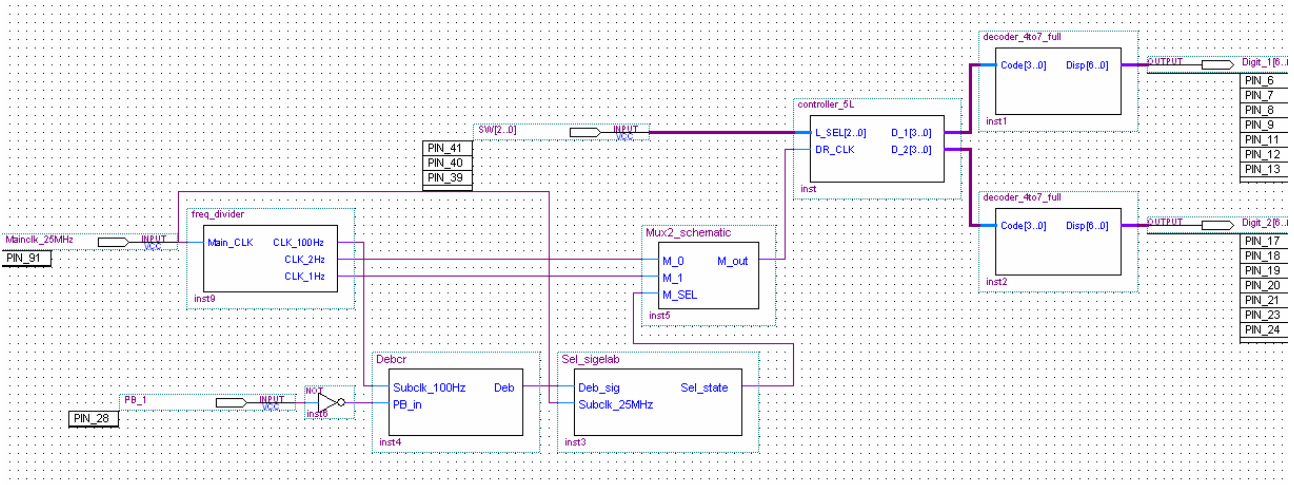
decoder_4to7_full
Code[3..0] Disp[6..0]
inst1
OUTPUT
Digit_1[6..
PIN_6
PIN_7
PIN_8
PIN_9
PIN_11
PIN_12
PIN_13

controller_5L
L_SEL[2..0] D_1[3..0]
DR_CLK D_2[3..0]
inst

SW[2..0]
INPUT
VCC
PIN_41
PIN_40
PIN_39

decoder_4to7_full
Code[3..0] Disp[6..0]
inst2
OUTPUT
Digit_2[6..
PIN_17
PIN_18
PIN_19
PIN_20
PIN_21
PIN_23
PIN_24

Mainclk_25MHz
INPUT
VCC
PIN_91

freq_divider
Main_CLK CLK_100Hz
CLK_2Hz
CLK_1Hz
inst9

Mux2_schematic
M_0 M_out
M_1
M_SEL
inst5

Debcr
Subclk_100Hz Deb
PB_in
inst4

Sel_sigelab
Deb_sig Sel_state
Subclk_25MHz
inst3

PB_1
INPUT
VCC
NOT
inst6
PIN_28